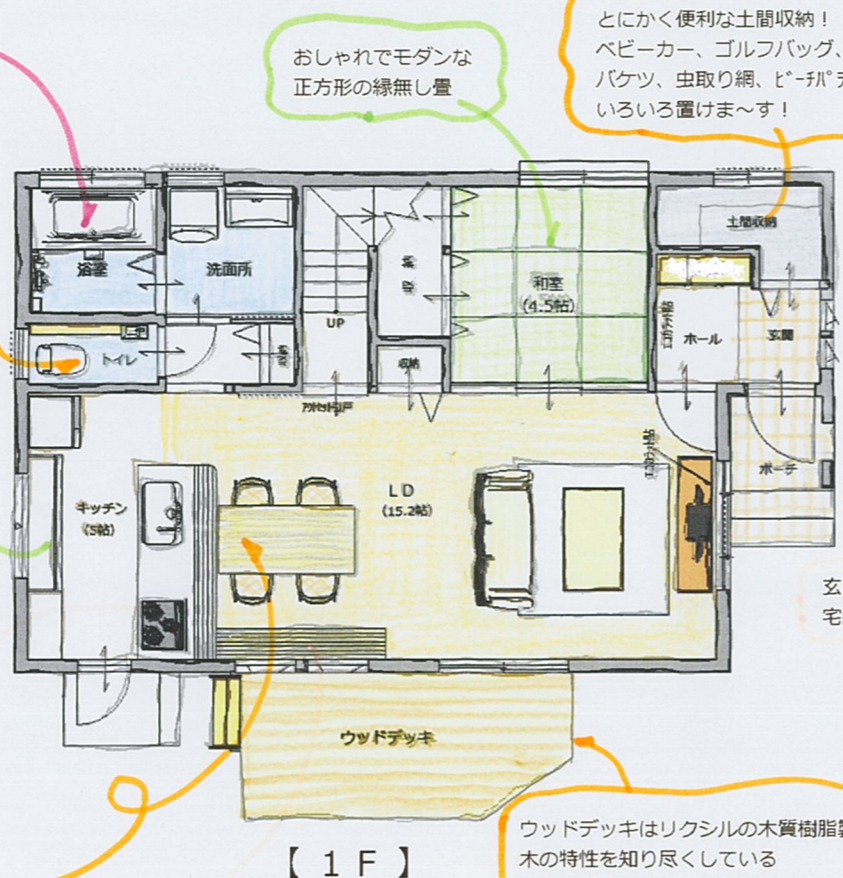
とにかく便利な土間収納！
ベビーカー、ゴルフバッグ、
バケツ、虫取り網、ビーチパラ
いろいろ置けま～す！

おしゃれでモダンな
正方形の縁無し畳

土間収納

浴室

洗面所

収納

和室
(4.5帖)

UP

ホール

玄関

トイレ

収納

収納

アウトセット引戸

ポーチ

キッチン
(5帖)

LD
(15.2帖)

玄
宅

ウッドデッキ

ウッドデッキはリクシルの木質樹脂製
木の特性を知り尽くしている

【 1F 】